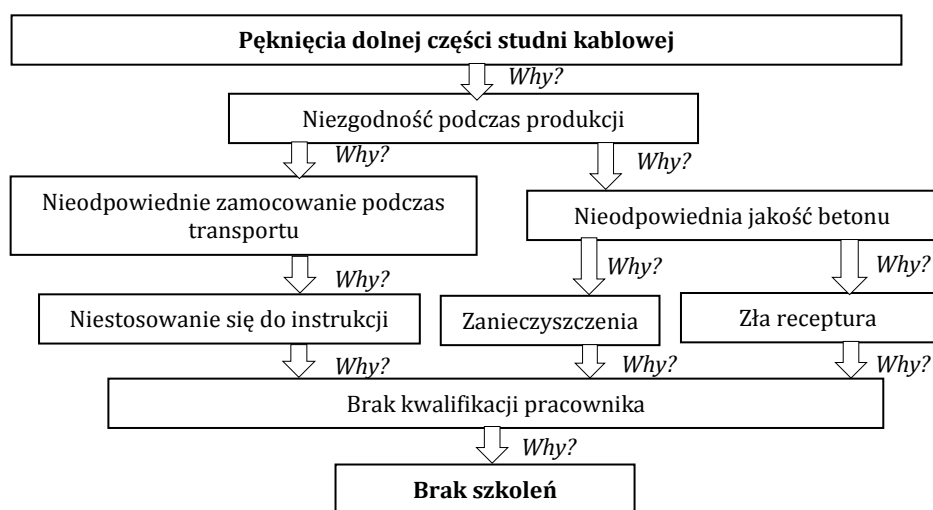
Pęknięcia dolnej części studni kablowej

Why?

Niezgodność podczas produkcji

Why?

Why?

Nieodpowiednie zamocowanie podczas transportu

Nieodpowiednia jakość betonu

Why?

Why?

Why?

Niestosowanie się do instrukcji

Zanieczyszczenia

Zła receptura

Why?

Why?

Why?

Brak kwalifikacji pracownika

Why?

Brak szkoleń